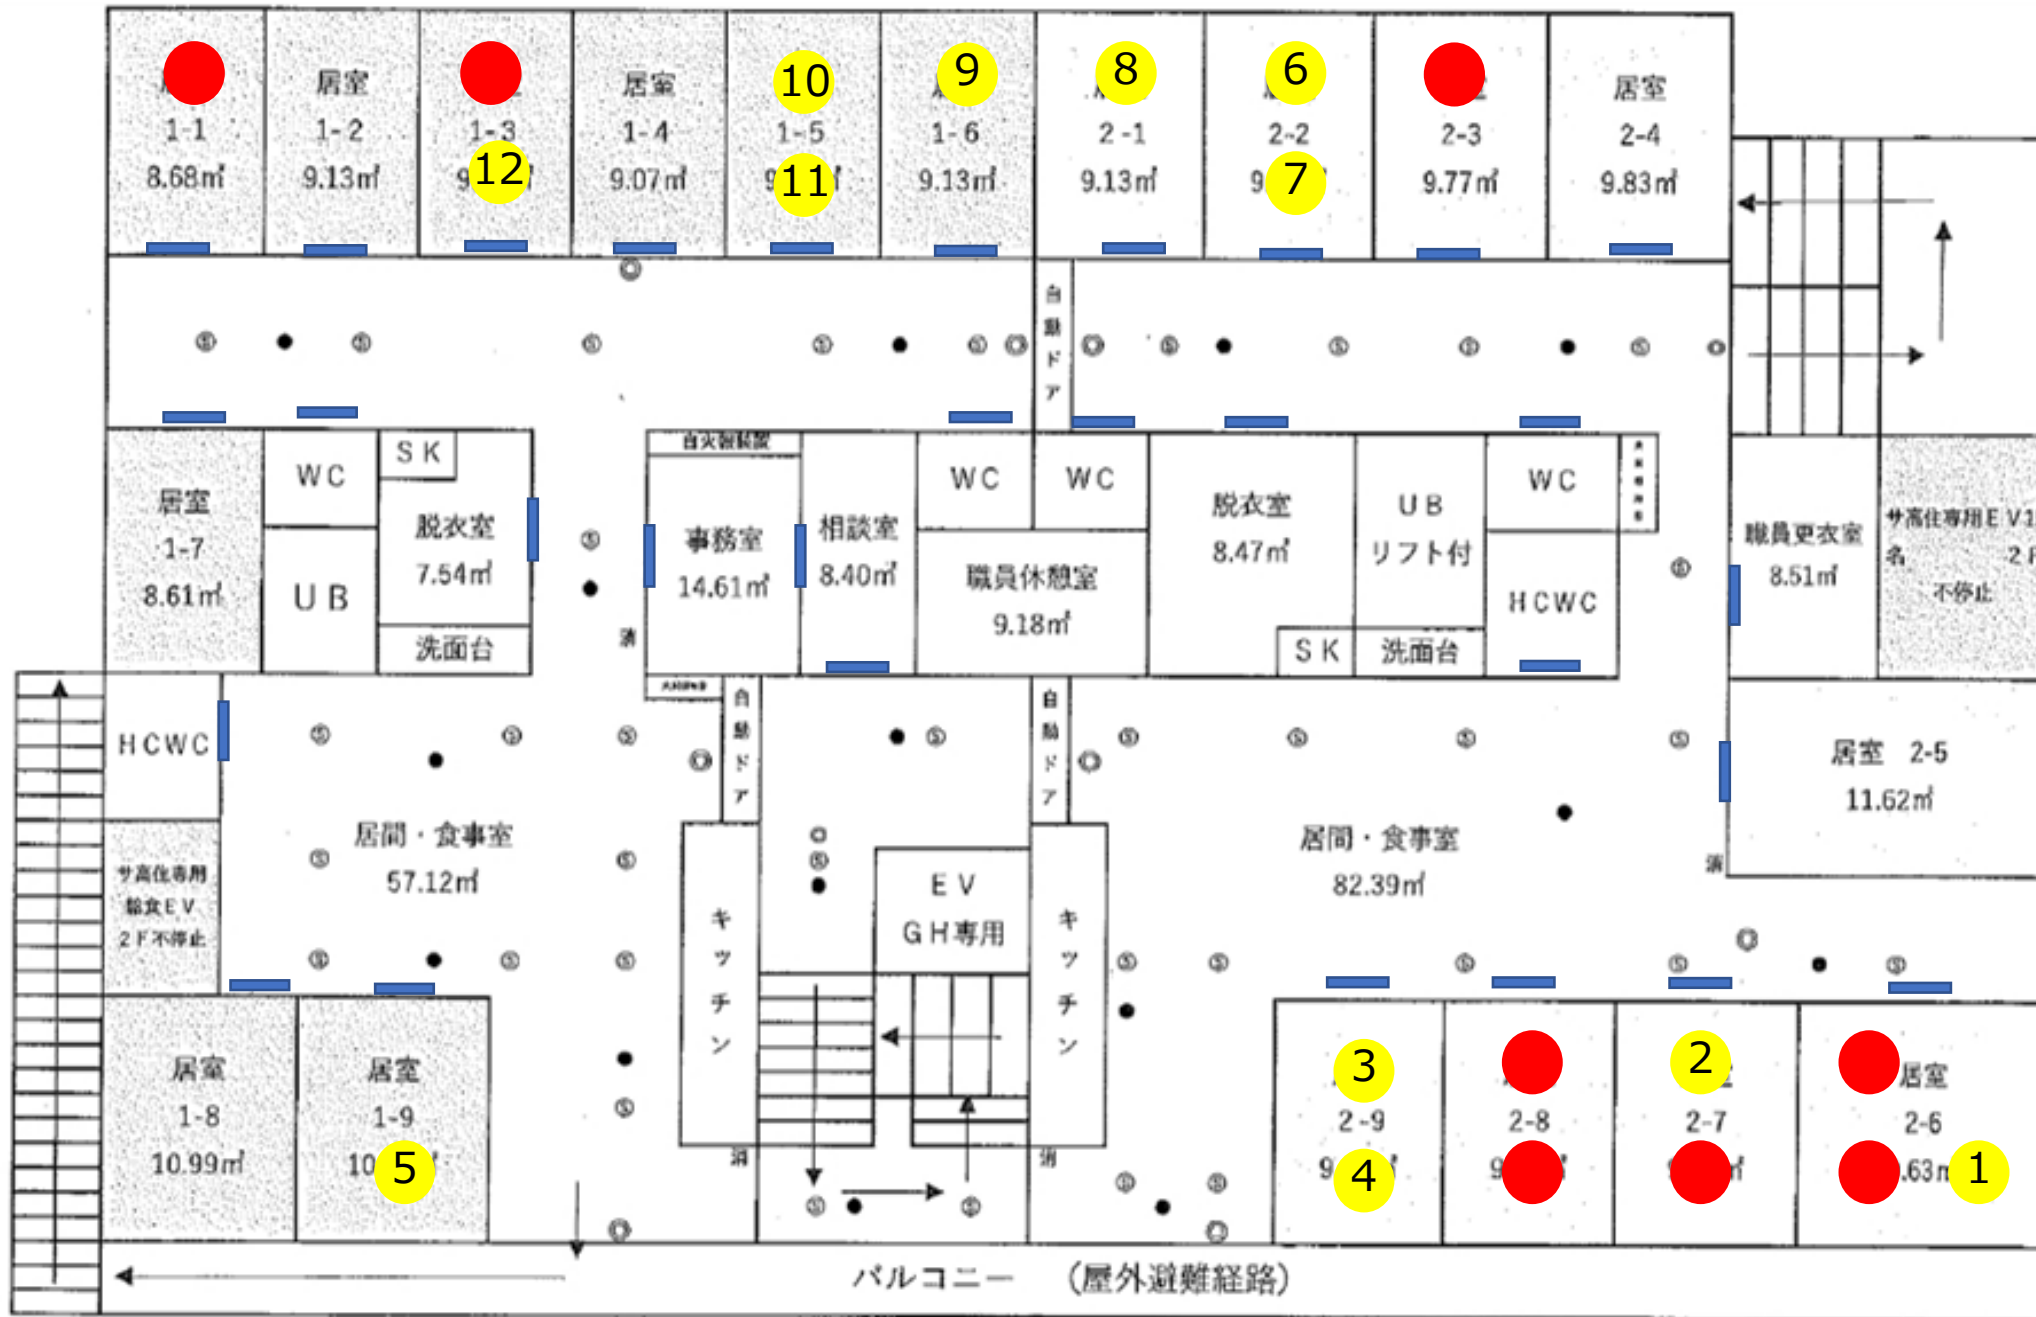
1-1
8.68㎡

居室
1-2
9.13㎡

1-3
9 12

居室
1-4
9.07㎡

10
1-5
9 11

9
1-6
9.13㎡

8
2-1
9.13㎡

6
2-2
9 7

2-3
9.77㎡

居室
2-4
9.83㎡

自動ドア

居室
1-7
8.61㎡

WC

SK

脱衣室
7.54㎡

UB

洗面台

自火報装置

事務室
14.61㎡

相談室
8.40㎡

WC

WC

職員休憩室
9.18㎡

脱衣室
8.47㎡

UB
リフト付

WC

HCWC

SK

洗面台

職員更衣室
8.51㎡

サ高住専用EV1名 2F不停止

HCWC

居間・食事室
57.12㎡

自動ドア

自動ドア

居室 2-5
11.62㎡

サ高住専用
EV
2F不停止

EV
GH専用

キッチン

キッチン

居間・食事室
82.39㎡

居室
1-8
10.99㎡

居室
1-9
10 5

3
2-9
9 4

2-8
9

2
2-7

居室
2-6
.63 1

パルコニー (屋外避難経路)